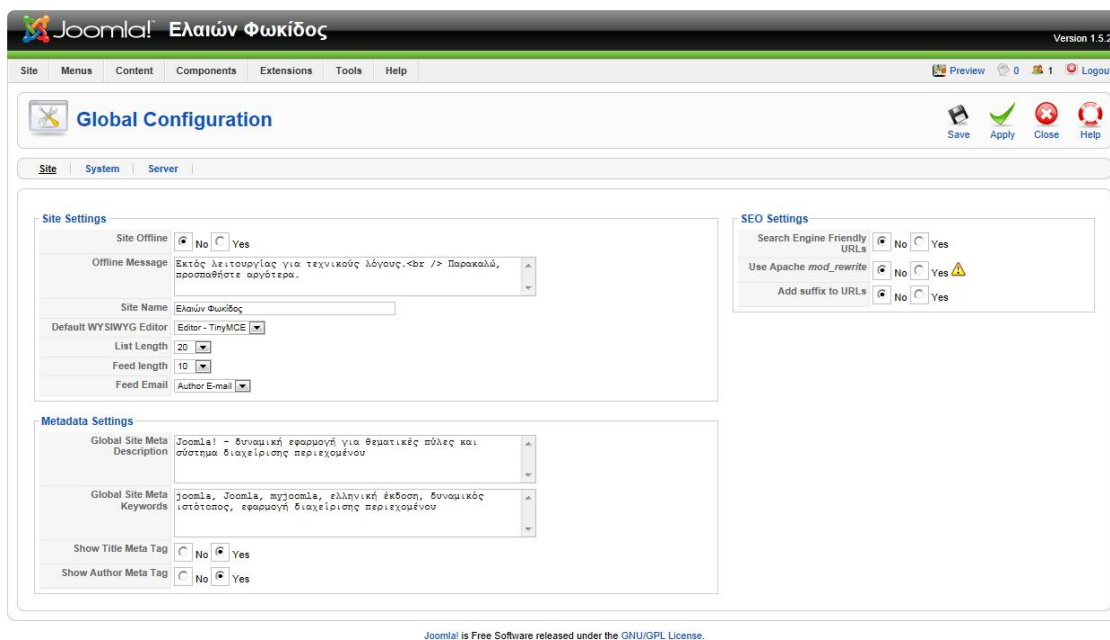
Joomla! Ελαιών Φωκίδος

Version 1.5.2

Site Menus Content Components Extensions Tools Help

Preview 0 1 Logout

Global Configuration

Save Apply Close Help

Site System Server

Site Settings

| | |
|---|---|
| Site Offline | No Yes |
| Offline Message | Εκτός λειτουργίας για τεχνικούς λόγους.<br /> Παρακαλώ, προσπαθήστε αργότερα. |
| Site Name | Ελαιών Φωκίδος |
| Default WYSIWYG Editor | Editor - TinyMCE |
| List Length | 20 |
| Feed length | 10 |
| Feed Email | Author E-mail |

Metadata Settings

| | |
|---|---|
| Global Site Meta Description | Joomla! - δυναμική εφαρμογή για θεματικές πύλες και σύστημα διαχείρισης περιεχομένου |
| Global Site Meta Keywords | joomla, Joomla, myjoomla, ελληνική έκδοση, δυναμικός ιστότοπος, εφαρμογή διαχείρισης περιεχομένου |
| Show Title Meta Tag | No Yes |
| Show Author Meta Tag | No Yes |

SEO Settings

| | |
|---|---|
| Search Engine Friendly URLs | No Yes |
| Use Apache mod_rewrite | No Yes |
| Add suffix to URLs | No Yes |

Joomla! is Free Software released under the GNU/GPL License.